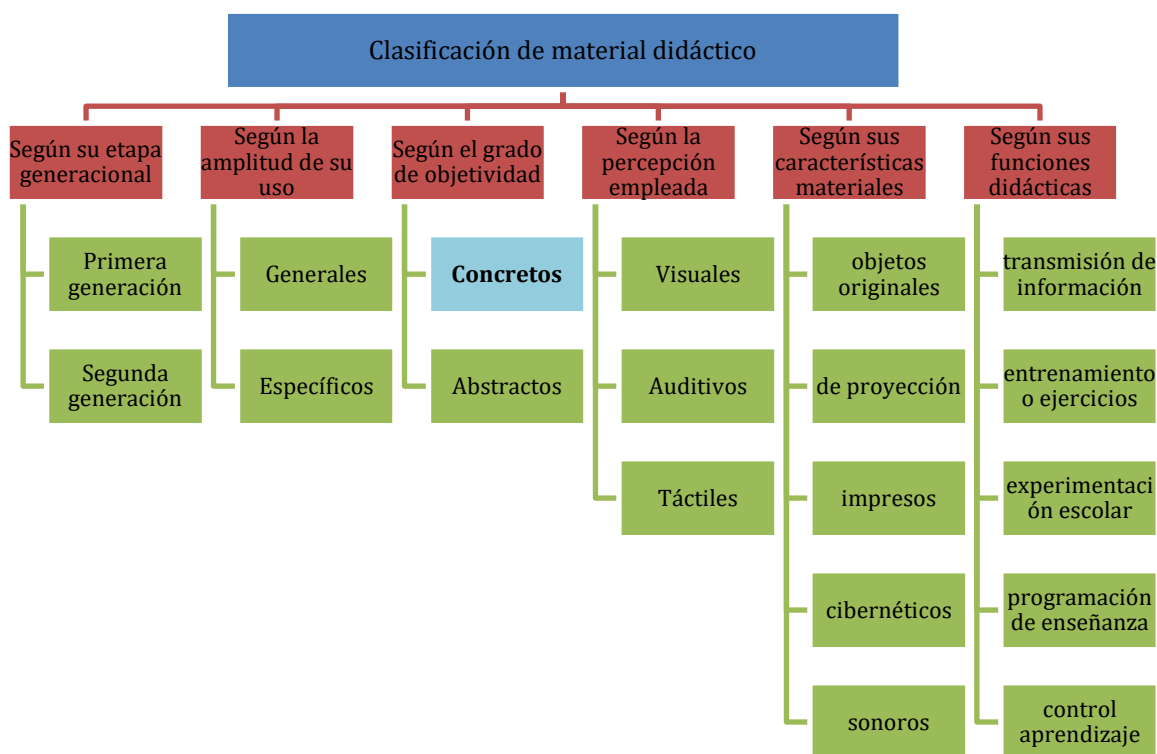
Clasificación de material didáctico

Según su etapa generacional

Primera generación

Segunda generación

Según la amplitud de su uso

Generales

Específicos

Según el grado de objetividad

Concretos

Abstractos

Según la percepción empleada

Visuales

Auditivos

Táctiles

Según sus características materiales

objetos originales

de proyección

impresos

cibernéticos

sonoros

Según sus funciones didácticas

transmisión de información

entrenamiento o ejercicios

experimentación escolar

programación de enseñanza

control aprendizaje